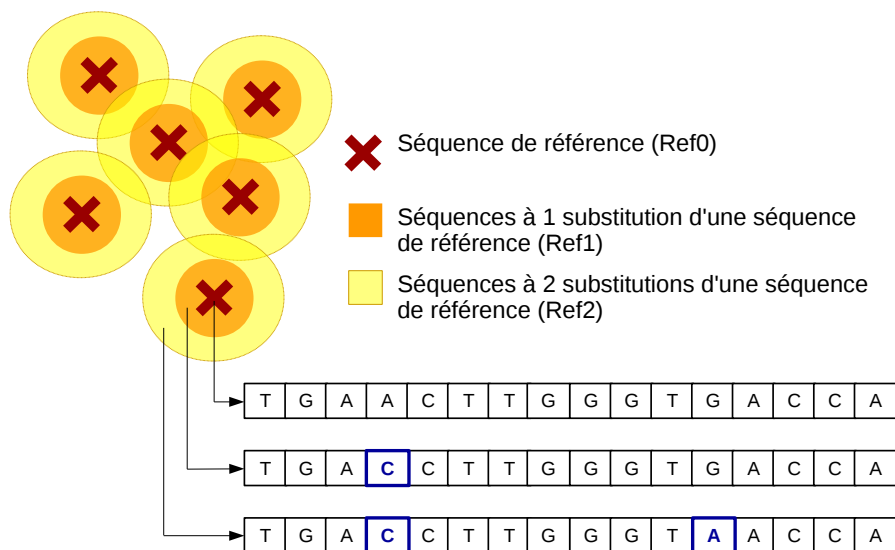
Séquence de référence (Ref0)

Séquences à 1 substitution d'une séquence de référence (Ref1)

Séquences à 2 substitutions d'une séquence de référence (Ref2)

| T | G | A | A | C | T | T | G | G | G | T | G | A | C | C | A |
|---|---|---|---|---|---|---|---|---|---|---|---|---|---|---|---|
| T | G | A | C | C | T | T | G | G | G | T | G | A | C | C | A |
| T | G | A | C | C | T | T | G | G | G | T | A | A | C | C | A |